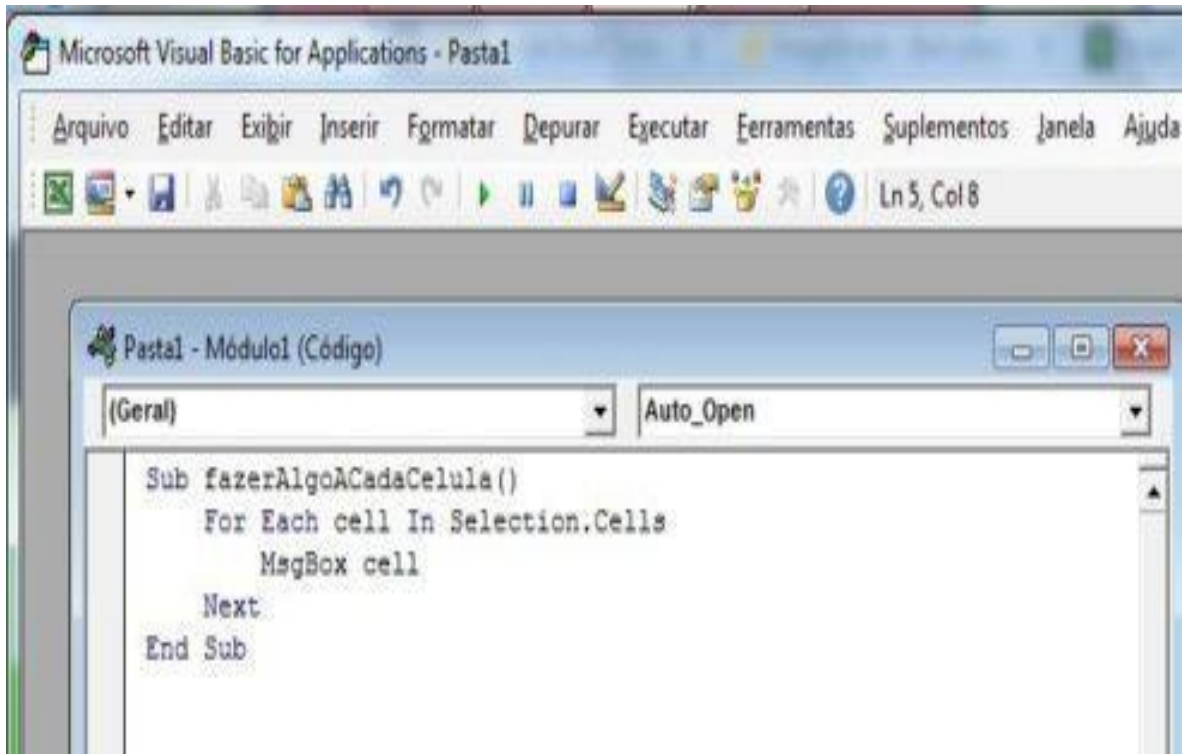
Microsoft Visual Basic for Applications - Pasta1

Arquivo Editar Exibir Inserir Formatar Depurar Executar Ferramentas Suplementos Janela Ajuda

Ln 5, Col 8

Pasta1 - Módulo1 (Código)

(Geral)

Auto_Open

Sub fazerAlgoACadaCelula()
    For Each cell In Selection.Cells
        MsgBox cell
    Next
End Sub